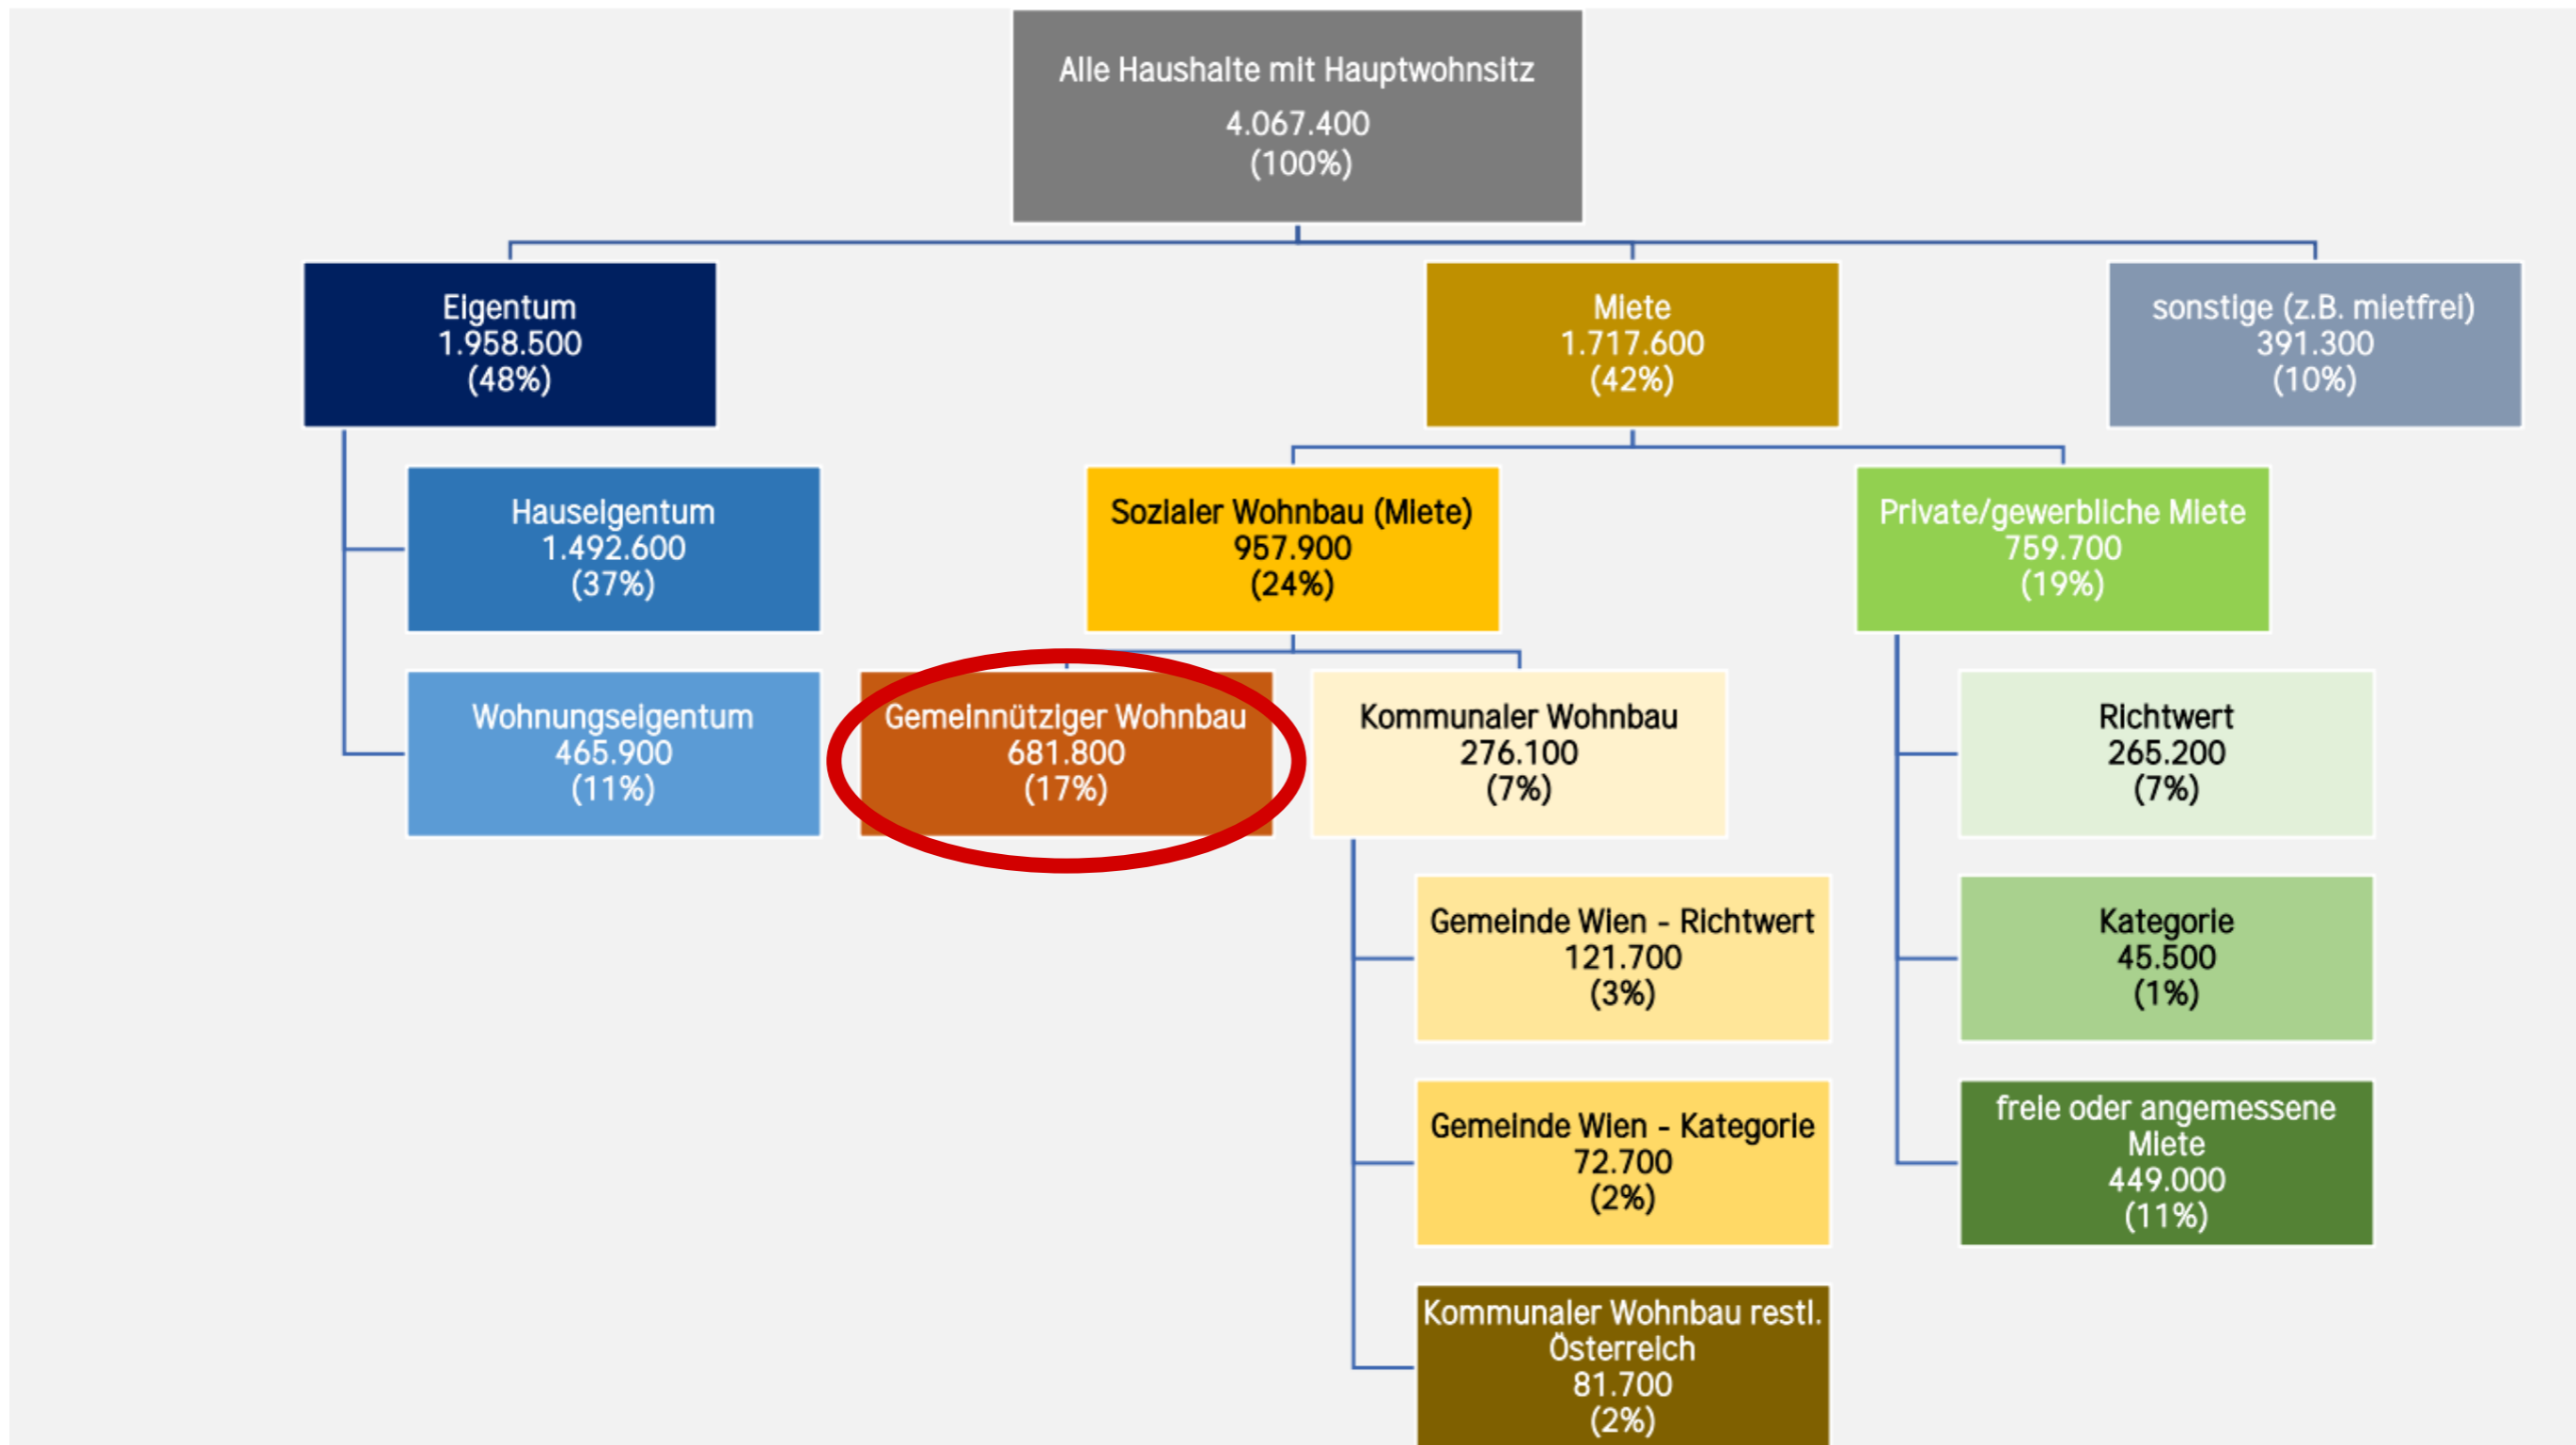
Alle Haushalte mit Hauptwohnsitz
4.067.400
(100%)

Eigentum
1.958.500
(48%)

Miete
1.717.600
(42%)

sonstige (z.B. mietfrei)
391.300
(10%)

Hauseigentum
1.492.600
(37%)

Wohnungseigentum
465.900
(11%)

Sozialer Wohnbau (Miete)
957.900
(24%)

Private/gewerbliche Miete
759.700
(19%)

Gemeinnütziger Wohnbau
681.800
(17%)

Kommunaler Wohnbau
276.100
(7%)

Gemeinde Wien - Richtwert
121.700
(3%)

Gemeinde Wien - Kategorie
72.700
(2%)

Kommunaler Wohnbau restl. Österreich
81.700
(2%)

Richtwert
265.200
(7%)

Kategorie
45.500
(1%)

freie oder angemessene Miete
449.000
(11%)